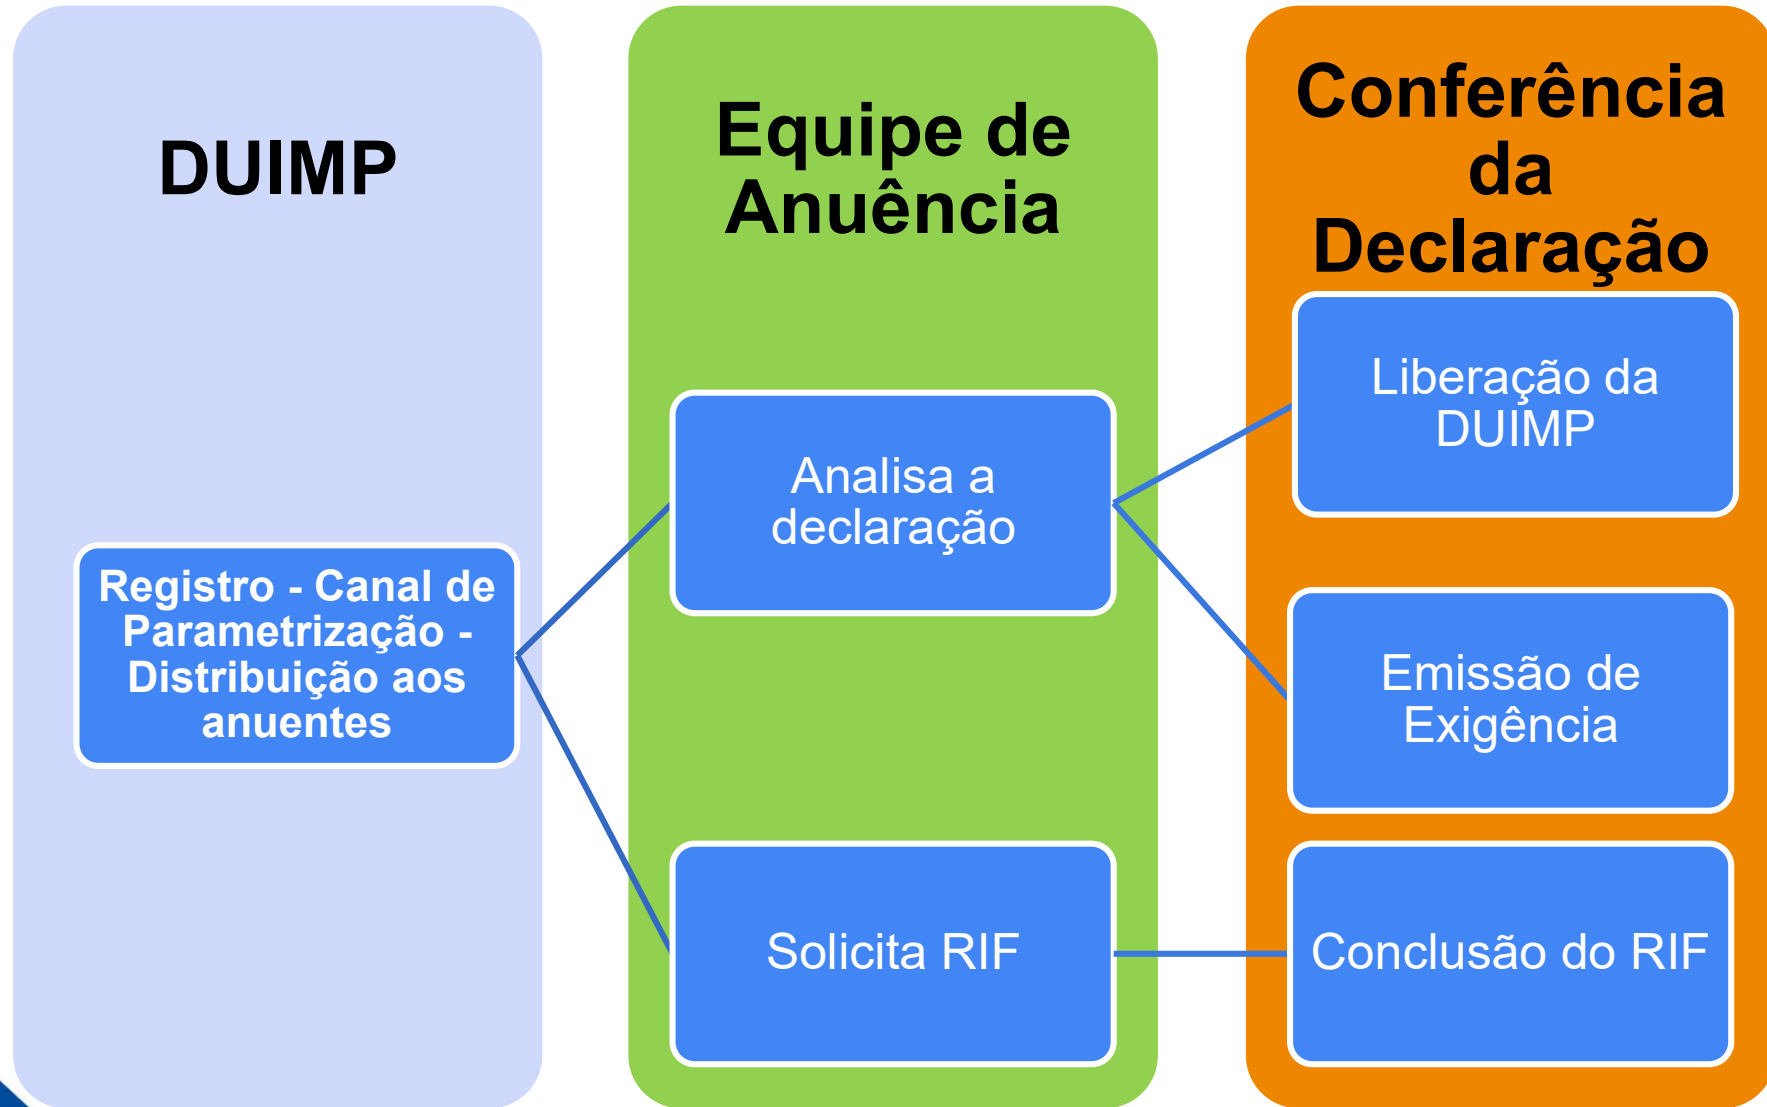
DUIMP

Registro - Canal de Parametrização - Distribuição aos anuentes

Equipe de Anuência

Analisa a declaração

Solicita RIF

Conferência da Declaração

Liberação da DUIMP

Emissão de Exigência

Conclusão do RIF